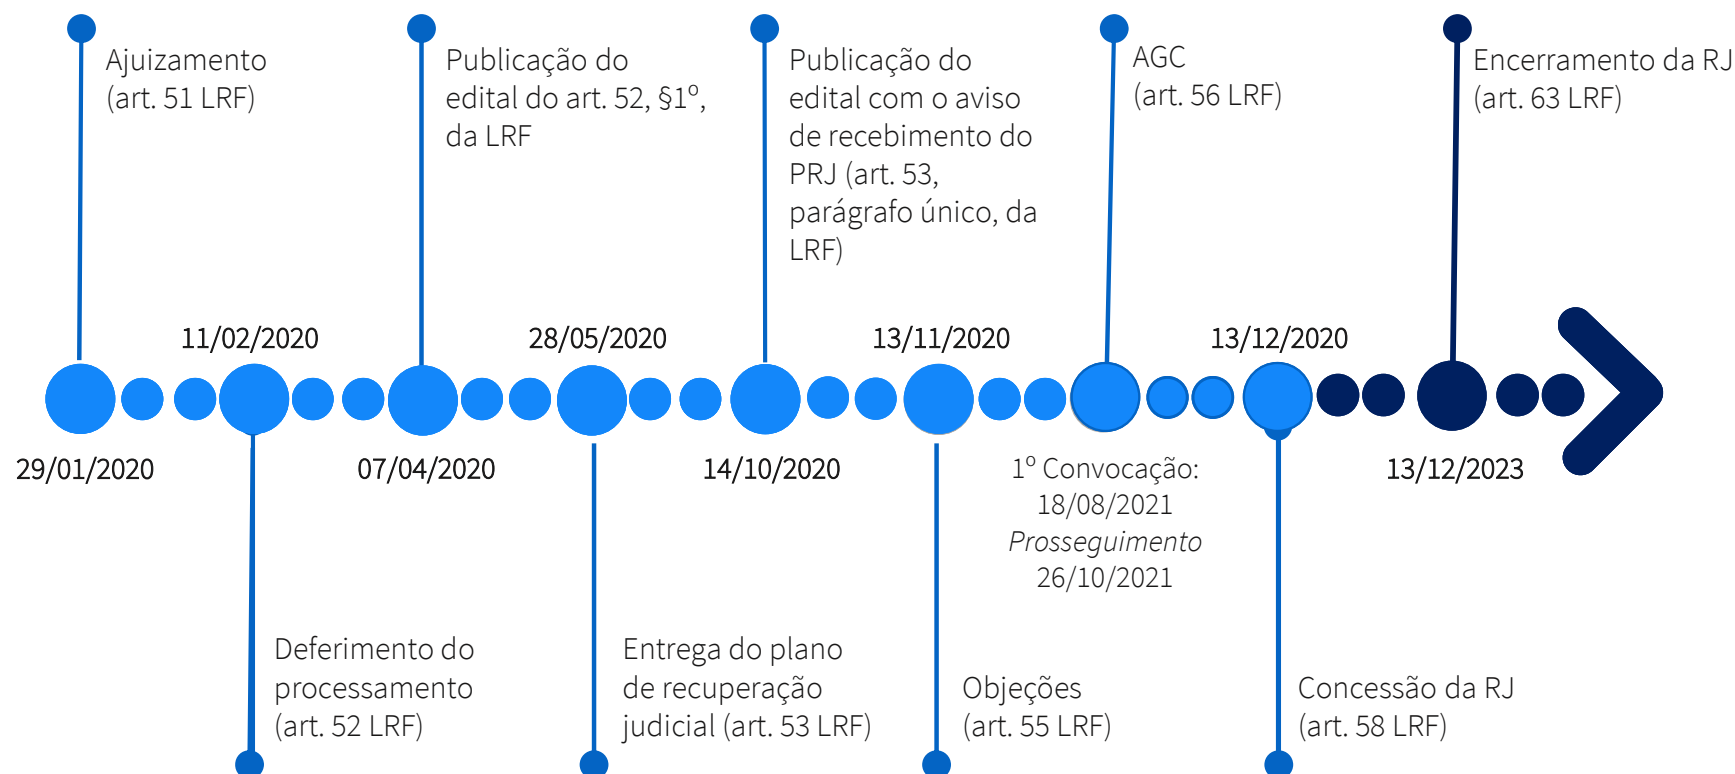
Ajuizamento (art. 51 LRF)

Publicação do edital do art. 52, §1º, da LRF

Publicação do edital com o aviso de recebimento do PRJ (art. 53, parágrafo único, da LRF)

AGC (art. 56 LRF)

Encerramento da RJ (art. 63 LRF)

11/02/2020

28/05/2020

13/11/2020

13/12/2020

29/01/2020

07/04/2020

14/10/2020

1º Convocação: 18/08/2021 *Prosseguimento* 26/10/2021

13/12/2023

Deferimento do processamento (art. 52 LRF)

Entrega do plano de recuperação judicial (art. 53 LRF)

Objeções (art. 55 LRF)

Concessão da RJ (art. 58 LRF)